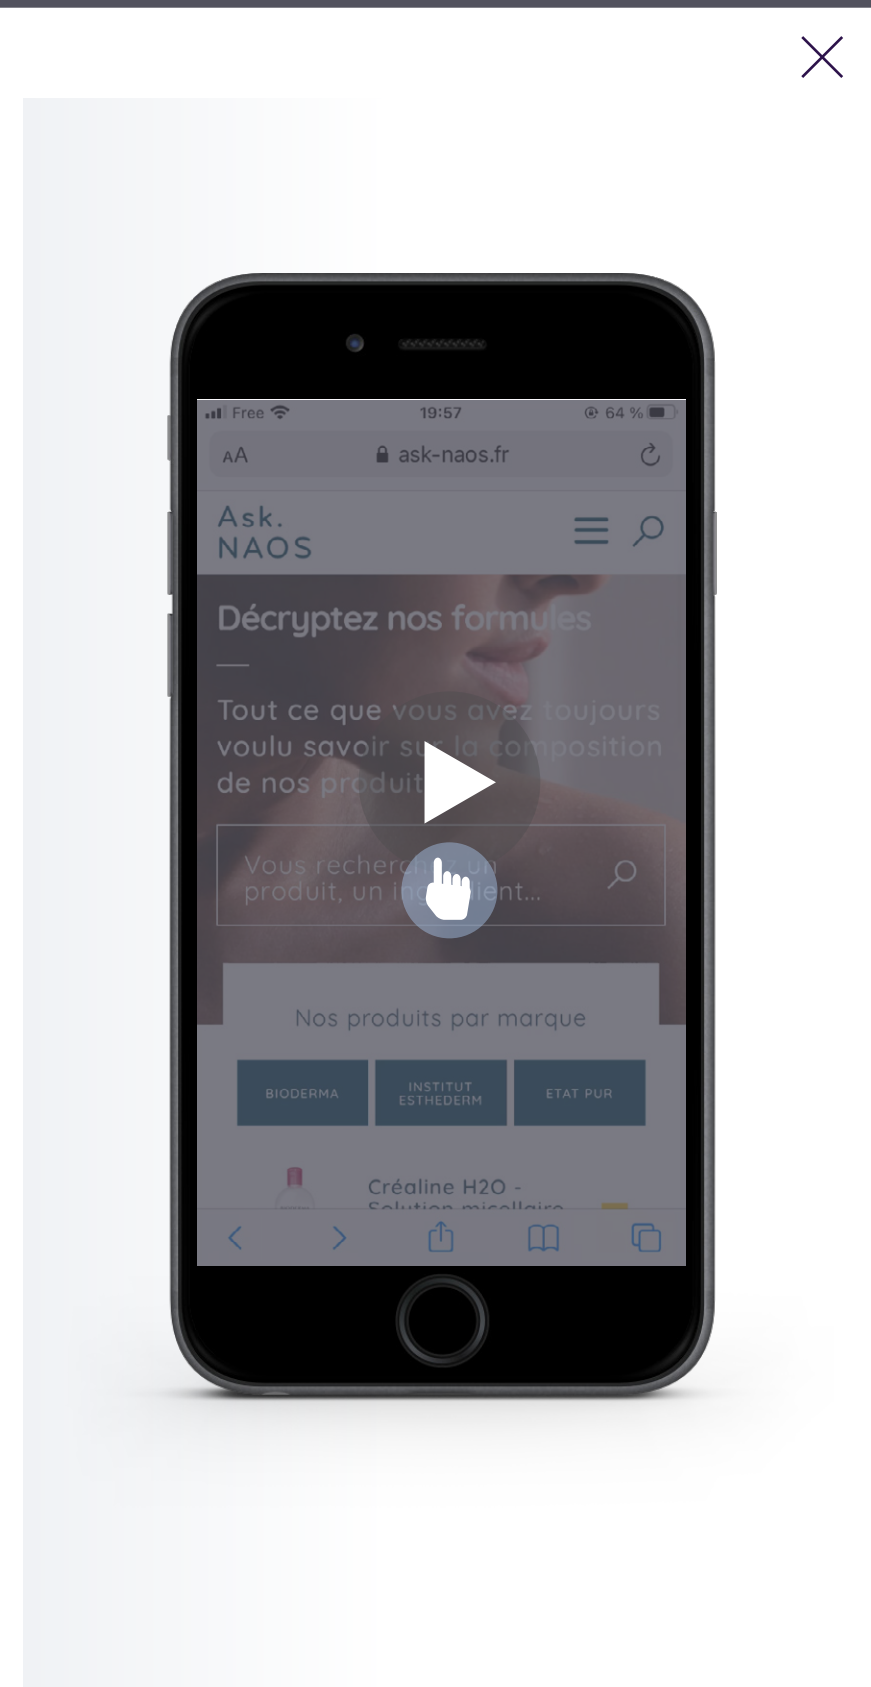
Free 19:57 64 %

AA ask-naos.fr

Ask.
NAOS

Décryptez nos formules

Tout ce que vous avez toujours voulu savoir sur la composition de nos produit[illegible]

Vous recherc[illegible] un produit, un in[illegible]ient...

Nos produits par marque

BIODERMA

INSTITUT ESTHEDERM

ETAT PUR

Créaline H2O - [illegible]